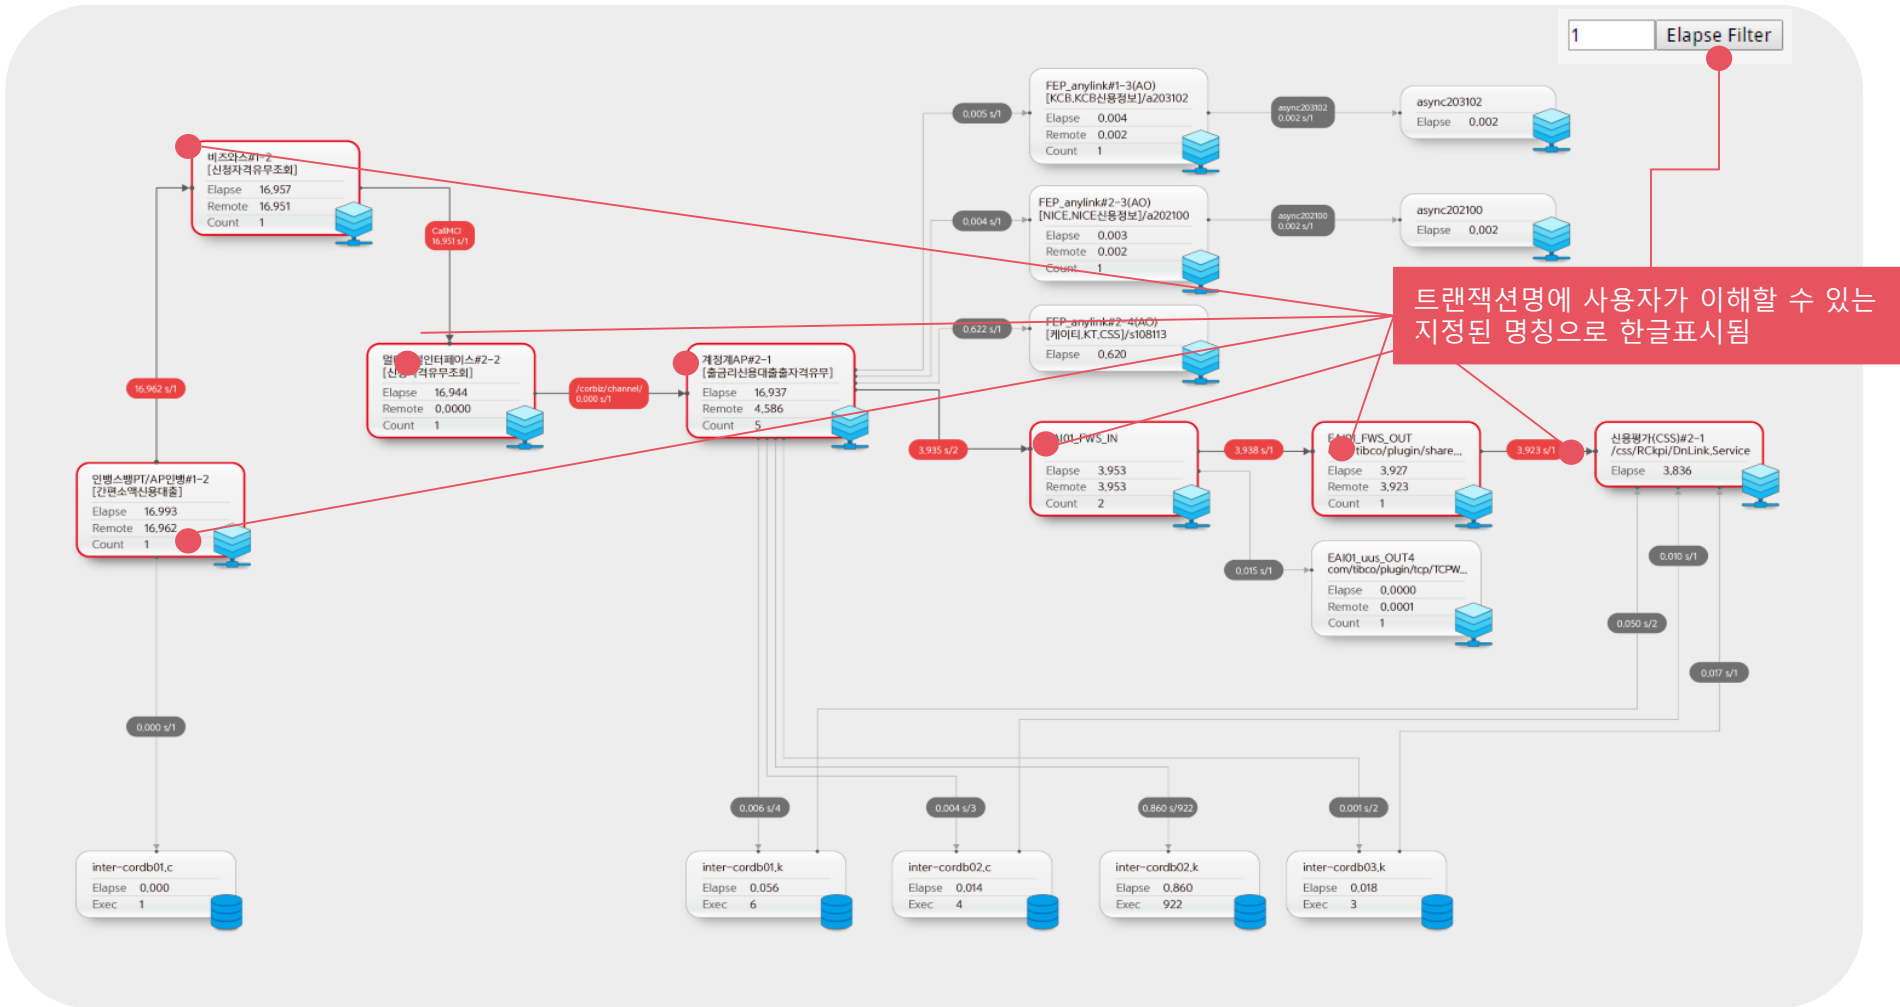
1 Elapse Filter

FEP_anylink#1-3(AO)
[KCB,KCB신용정보]/a203102
Elapse 0.004
Remote 0.002
Count 1

0.005 s/1

async203102
0.002 s/1

async203102
Elapse 0.002

비즈의스#1-2
[신청자격유무조회]
Elapse 16.957
Remote 16.951
Count 1

CallMCI
16.951 s/1

FEP_anylink#2-3(AO)
[NICE,NICE신용정보]/a202100
Elapse 0.003
Remote 0.002
Count 1

0.004 s/1

async202100
0.002 s/1

async202100
Elapse 0.002

트랜잭션명에 사용자가 이해할 수 있는 지정된 명칭으로 한글표시됨

0.622 s/1

FEP_anylink#2-4(AO)
[케이티,KT,CSS]/s108113
Elapse 0.620

16.962 s/1

멀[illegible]인터페이스#2-2
[신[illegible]격유무조회]
Elapse 16.944
Remote 0.0000
Count 1

/corbiz/channel/
0.000 s/1

계정계AP#2-1
[출금리신용대출출자격유무]
Elapse 16.937
Remote 4.586
Count 5

3.935 s/2

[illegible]AI01_FWS_IN
Elapse 3.953
Remote 3.953
Count 2

3.938 s/1

EAI01_FWS_OUT
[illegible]tibco/plugin/share...
Elapse 3.927
Remote 3.923
Count 1

3.923 s/1

신용평가(CSS)#2-1
/css/RCkpi/DnLink.Service
Elapse 3.836

인뱅스뱅PT/AP인뱅#1-2
[간편소액신용대출]
Elapse 16.993
Remote 16.962
Count 1

0.015 s/1

EAI01_uus_OUT4
com/tibco/plugin/tcp/TCPW...
Elapse 0.0000
Remote 0.0001
Count 1

0.010 s/1

0.050 s/2

0.017 s/1

0.000 s/1

0.006 s/4

0.004 s/3

0.860 s/922

0.001 s/2

inter-cordb01.c
Elapse 0.000
Exec 1

inter-cordb01.k
Elapse 0.056
Exec 6

inter-cordb02.c
Elapse 0.014
Exec 4

inter-cordb02.k
Elapse 0.860
Exec 922

inter-cordb03.k
Elapse 0.018
Exec 3